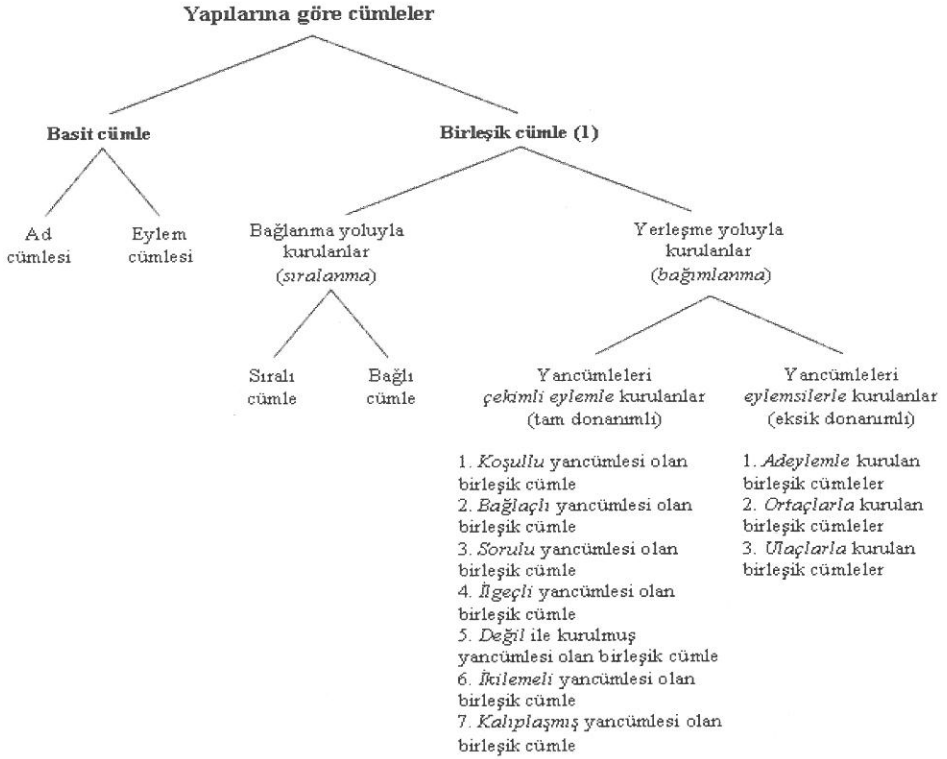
Yapılarına göre cümleler

Basit cümle

Ad cümlesi

Eylem cümlesi

Birleşik cümle (1)

Bağlanma yoluyla kurulanlar (*sıralanma*)

Sıralı cümle

Bağlı cümle

Yerleşme yoluyla kurulanlar (*bağımlanma*)

Yancümleleri *çekimli eylemle* kurulanlar (tam donanımlı)

1. *Koşullu* yancümlesi olan birleşik cümle
2. *Bağlaçlı* yancümlesi olan birleşik cümle
3. *Sorulu* yancümlesi olan birleşik cümle
4. *İlgeçli* yancümlesi olan birleşik cümle
5. *Değil* ile kurulmuş yancümlesi olan birleşik cümle
6. *İkilemeli* yancümlesi olan birleşik cümle
7. *Kalıplaşmış* yancümlesi olan birleşik cümle

Yancümleleri *eylemsilerle* kurulanlar (eksik donanımlı)

1. *Adeylemle* kurulan birleşik cümleler
2. *Ortaçlarla* kurulan birleşik cümleler
3. *Ulaçlarla* kurulan birleşik cümleler